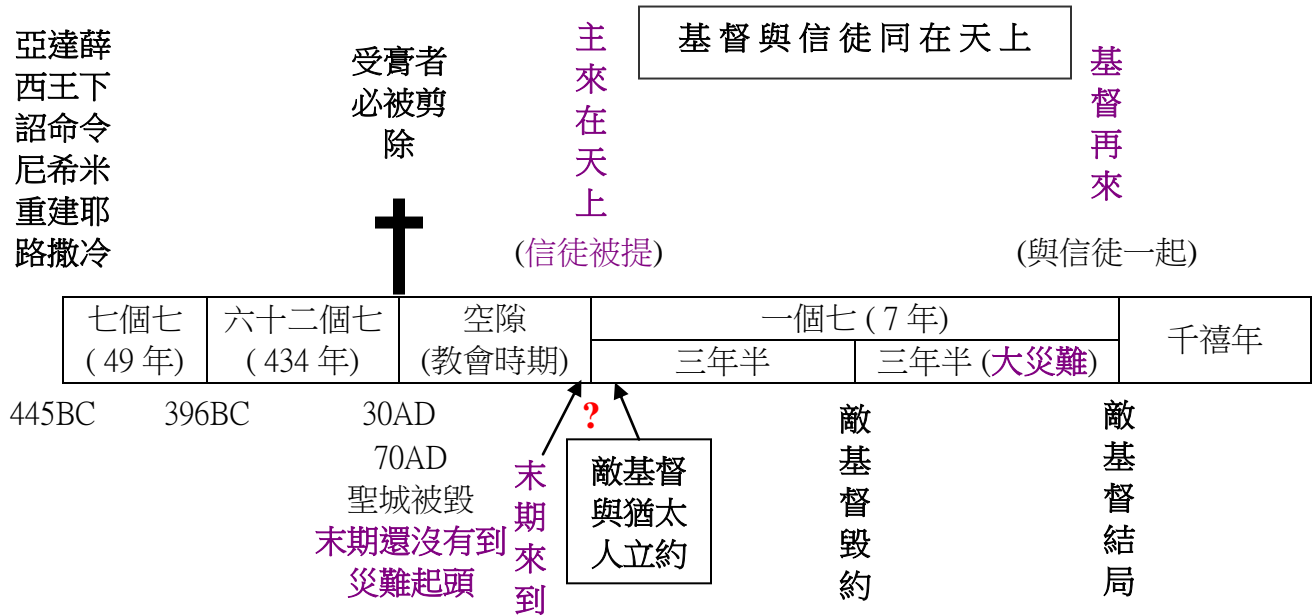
亞達薛西王下詔命令尼希米重建耶路撒冷

受膏者必被剪除

主來在天上
(信徒被提)

基督與信徒同在天上

基督再來
(與信徒一起)

| 七個七 (49 年) | 六十二個七 (434 年) | 空隙 (教會時期) | 一個七 (7 年) | | 千禧年 |
|---|---|---|---|---|---|
| | | | 三年半 | 三年半 (大災難) | |

445BC

396BC

30AD
70AD
聖城被毀
末期還沒有到
災難起頭

末期來到

?

敵基督與猶太人立約

敵基督毀約

敵基督結局